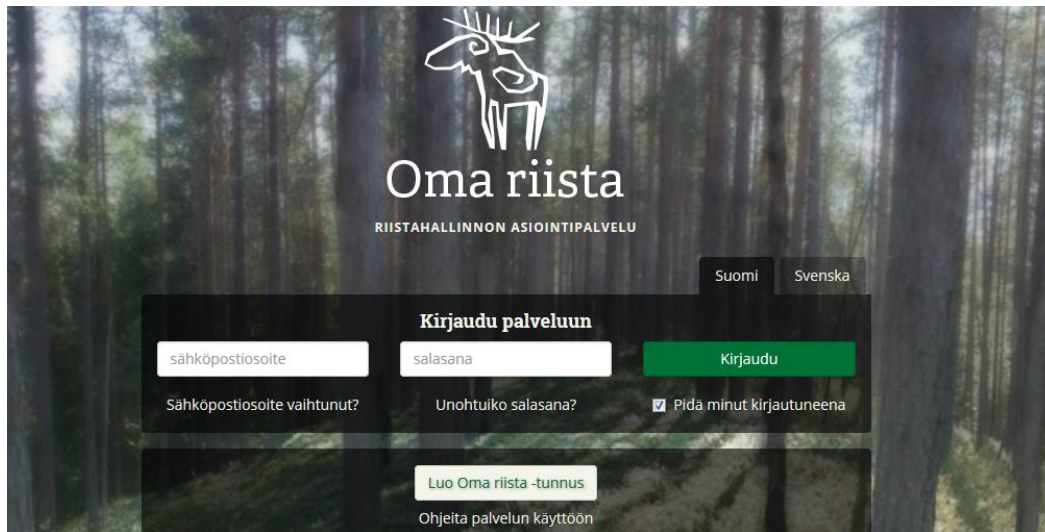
Oma riista

RIISTAHALLINNON ASIOINTIPALVELU

Suomi Svenska

Kirjaudu palveluun

sähköpostiosoite

salasana

Kirjaudu

Sähköpostiosoite vaihtunut?

Unohtuiko salasana?

Pidä minut kirjautuneena

Luo Oma riista -tunnus

Ohjeita palvelun käyttöön